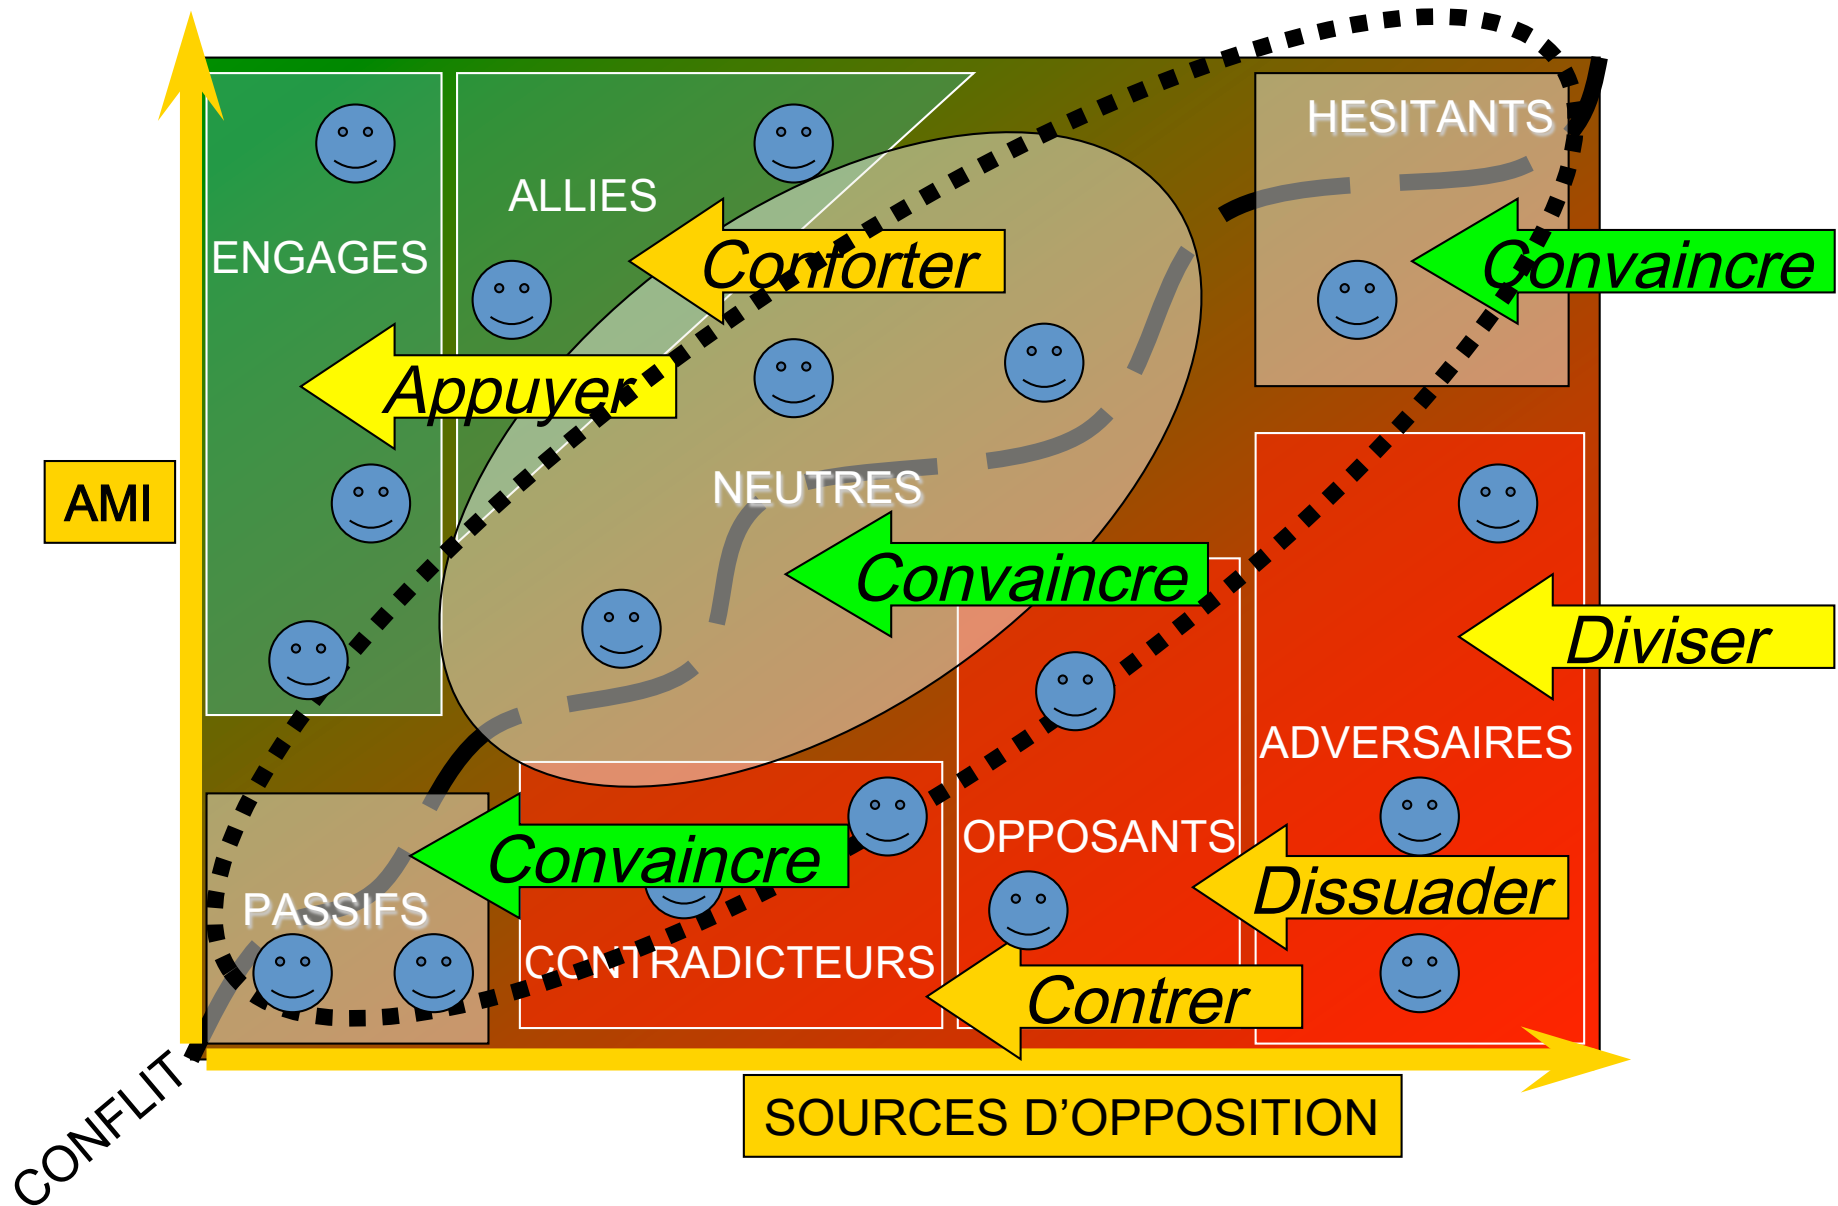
ENGAGES

ALLIES

Conforter

Appuyer

HESITANTS

Convaincre

AMI

NEUTRES

Convaincre

Diviser

ADVERSAIRES

OPPOSANTS

Convaincre

PASSIFS

CONTRADICTEURS

Dissuader

Contrer

CONFLIT

SOURCES D’OPPOSITION